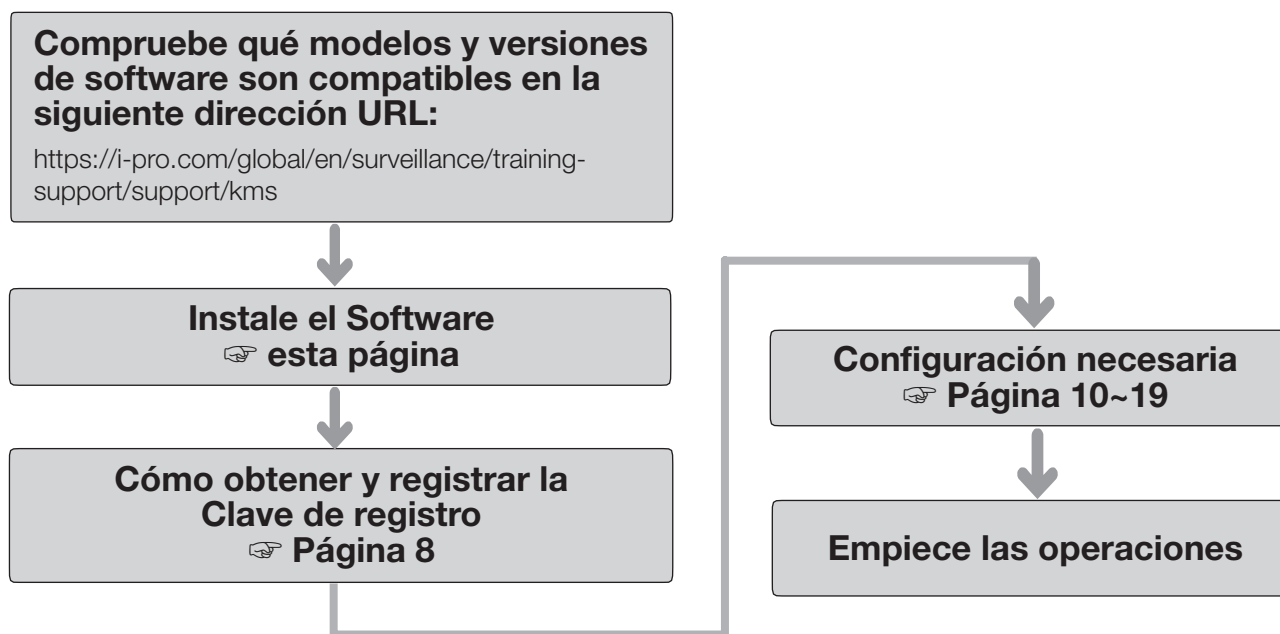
Compruebe qué modelos y versiones de software son compatibles en la siguiente dirección URL:

https://i-pro.com/global/en/surveillance/training-support/support/kms

Instale el Software
☞ esta página

Cómo obtener y registrar la Clave de registro
☞ Página 8

Configuración necesaria
☞ Página 10~19

Empiece las operaciones